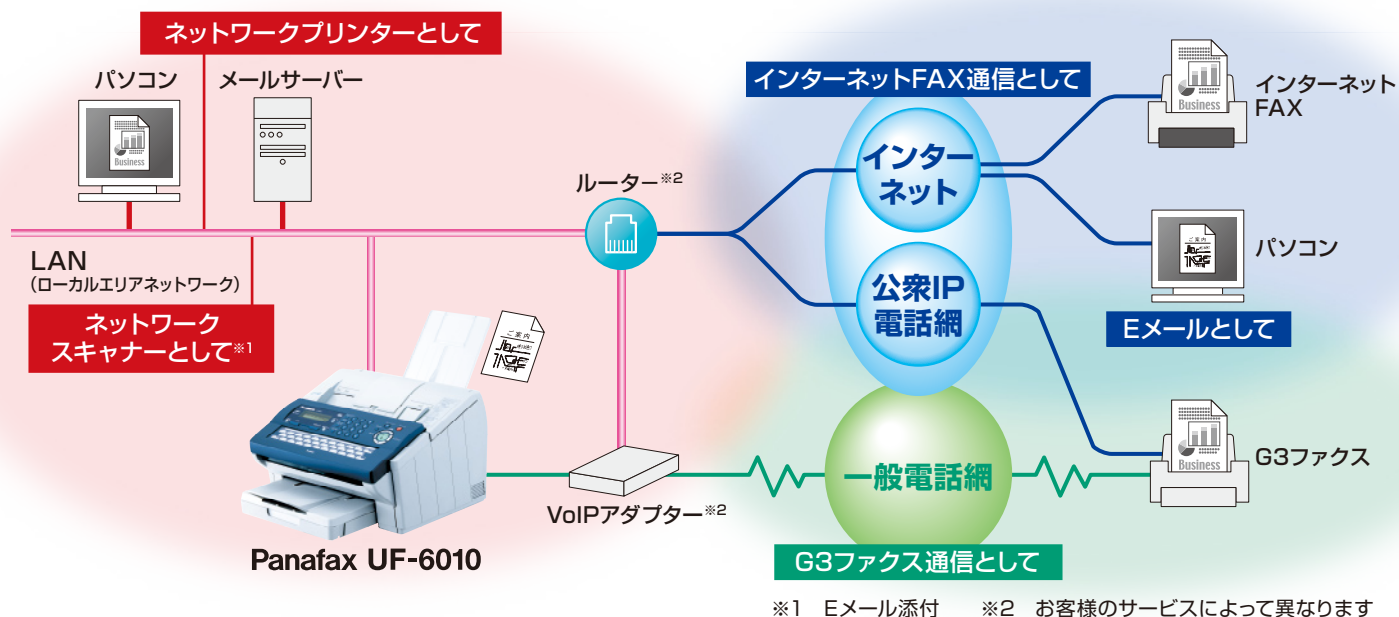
ネットワークプリンターとして

パソコン

メールサーバー

LAN
(ローカルエリアネットワーク)

ネットワーク
スキャナーとして※1

ルーター※2

インターネットFAX通信として

インターネット

公衆IP電話網

インターネット
FAX

Business

パソコン

Eメールとして

G3ファクス

一般電話網

VoIPアダプター※2

Panafax UF-6010

G3ファクス通信として

※1　Eメール添付　　※2　お客様のサービスによって異なります